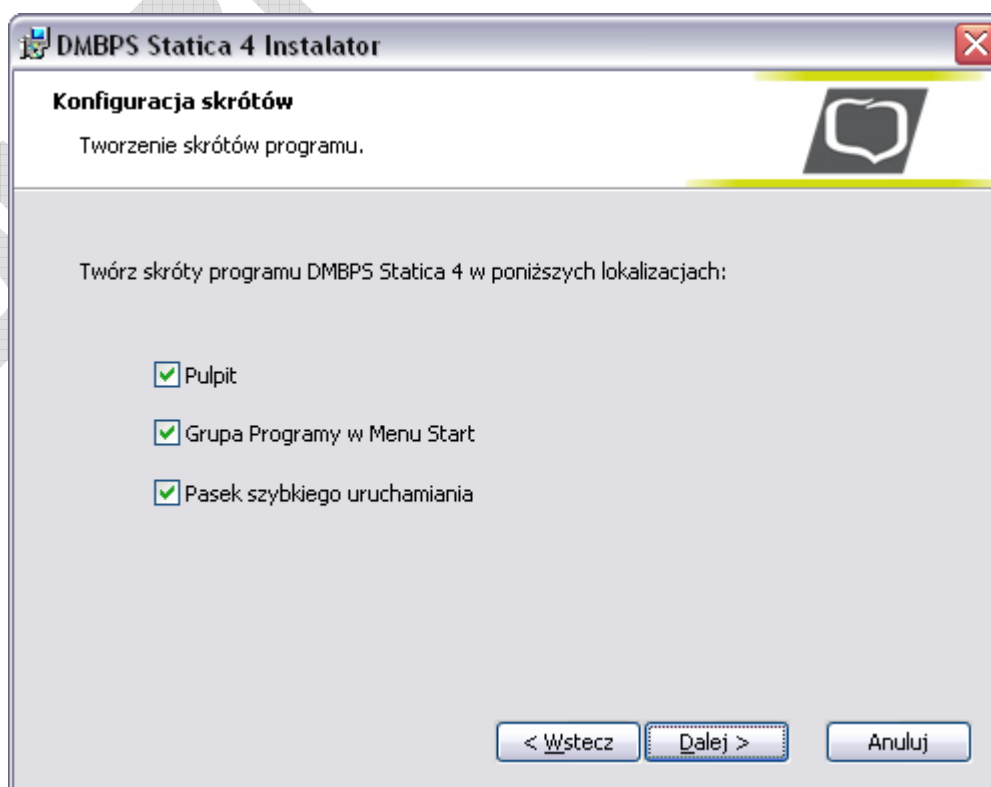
DMBPS Statica 4 Instalator

Konfiguracja skrótów

Tworzenie skrótów programu.

Twórz skróty programu DMBPS Statica 4 w poniższych lokalizacjach:

Pulpit

Grupa Programy w Menu Start

Pasek szybkiego uruchamiania

< Wstecz

Dalej >

Anuluj